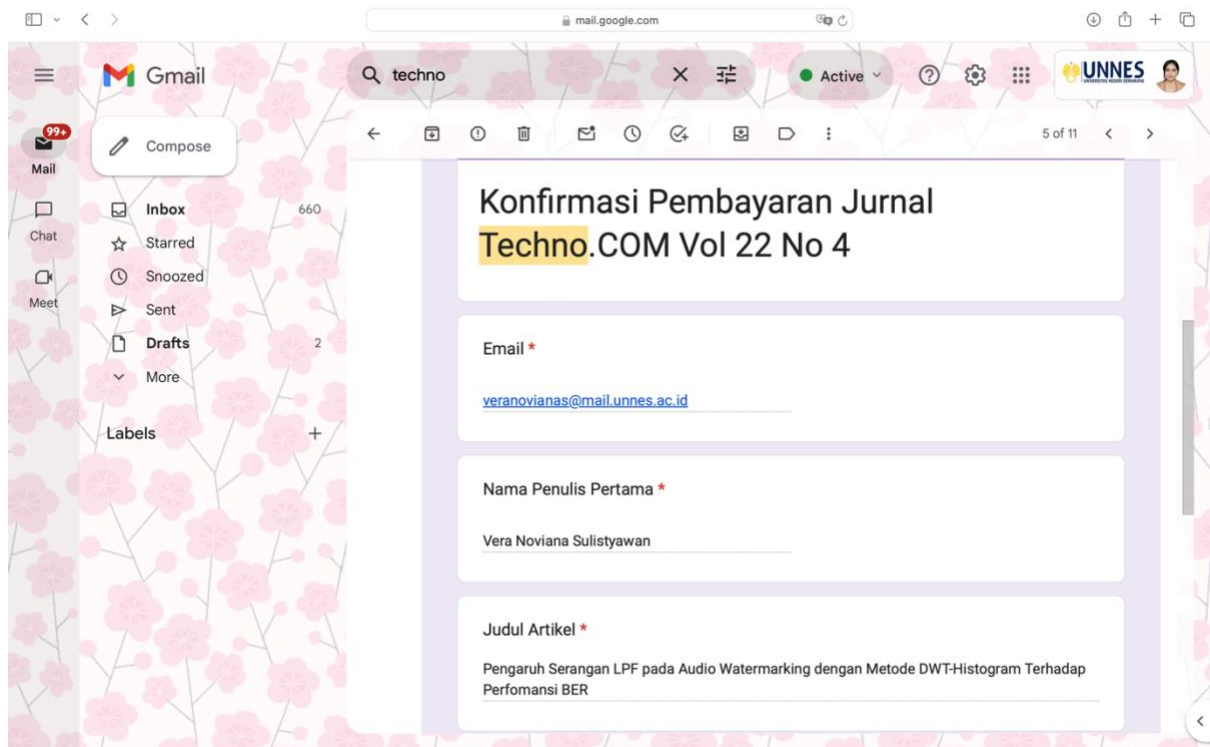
mail.google.com

Gmail

techno

Active

UNNES

99+

Mail

Chat

Meet

Compose

Inbox 660

Starred

Snoozed

Sent

Drafts 2

More

Labels +

5 of 11

Konfirmasi Pembayaran Jurnal Techno.COM Vol 22 No 4

Email *

veranovianas@mail.unnes.ac.id

Nama Penulis Pertama *

Vera Noviana Sulistyawan

Judul Artikel *

Pengaruh Serangan LPF pada Audio Watermarking dengan Metode DWT-Histogram Terhadap Perfomansi BER